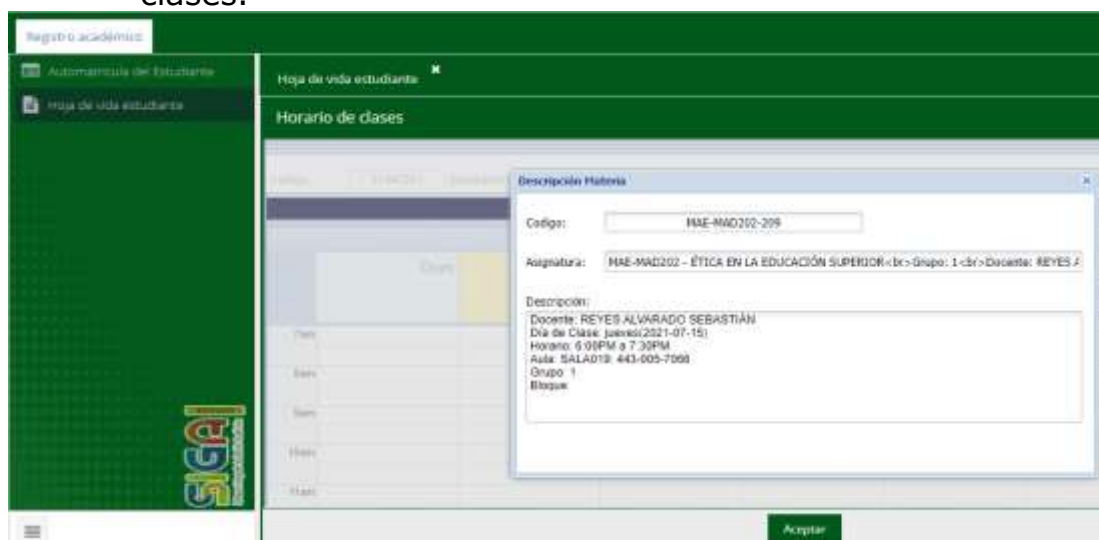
clases.

Registro académico

Automatrícula del Estudiante

Hoja de vida estudiante

Hoja de vida estudiante

Horario de clases

Descripción Materia

Codigo: MAE-MAD202-209

Asignatura: MAE-MAD202 - ÉTICA EN LA EDUCACIÓN SUPERIOR<br>Grupo: 1<br>Docente: REYES A

Descripción:
Docente: REYES ALVARADO SEBASTIÁN
Día de Clase: jueves(2021-07-15)
Horario: 6:00PM a 7:30PM
Aula: SALA019: 443-005-7068
Grupo: 1
Bloque:

SIGA

Aceptar